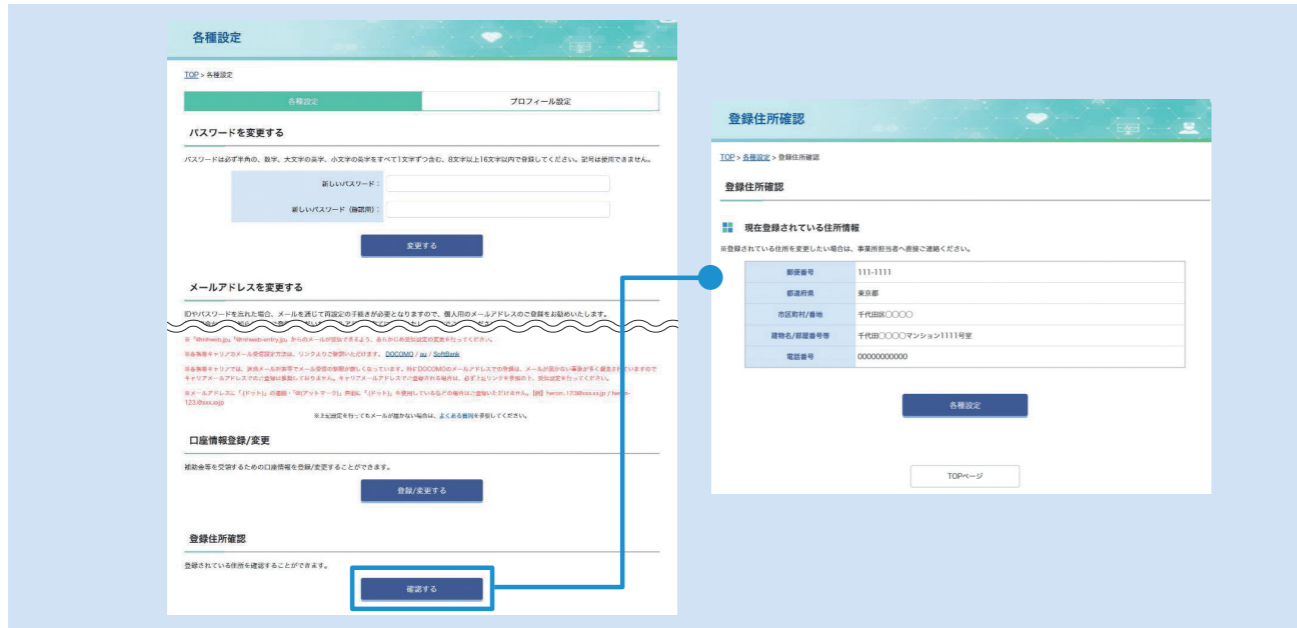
各種設定

TOP > 各種設定

| 各種設定 | プロフィール設定 |
|---|---|

パスワードを変更する

パスワードは必ず半角の、数字、大文字の英字、小文字の英字をすべて1文字ずつ含む、8文字以上16文字以内で登録してください。記号は使用できません。

| 新しいパスワード： | |
|---|---|
| 新しいパスワード（確認用）： | |

変更する

メールアドレスを変更する

IDやパスワードを忘れた場合、メールを通じて再設定の手続きが必要となりますので、個人用のメールアドレスのご登録をお勧めいたします。

※「@mhlweb.jp」「@mhlweb-entry.jp」からのメールが受信できるよう、あらかじめ受信設定の変更を行ってください。

※各携帯キャリアのメール受信設定方法は、リンクよりご参照いただけます。 DOCOMO / au / SoftBank

※各携帯キャリアでは、迷惑メール対策等でメール受信の制限が厳しくなっています。特にDOCOMOのメールアドレスでの登録は、メールが届かない事象が多く確認されていますので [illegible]

※メールアドレスに「.（ドット）」の連続・「@（アットマーク）」の直前に「.（ドット）」を使用しているアドレスの場合はご登録いただけません。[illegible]

※上記設定を行ってもメールが届かない場合は、よくある質問を参照してください。

口座情報登録/変更

補助金等を受領するための口座情報を登録/変更することができます。

登録/変更する

登録住所確認

登録されている住所を確認することができます。

確認する

登録住所確認

TOP > 各種設定 > 登録住所確認

登録住所確認

現在登録されている住所情報

※登録されている住所を変更したい場合は、事業所担当者へ直接ご連絡ください。

| 郵便番号 | 111-1111 |
|---|---|
| 都道府県 | 東京都 |
| 市区町村/番地 | 千代田○○○○ |
| 建物名/部屋番号等 | 千代田○○○○マンション1111号室 |
| 電話番号 | 00000000000 |

各種設定

TOPページ